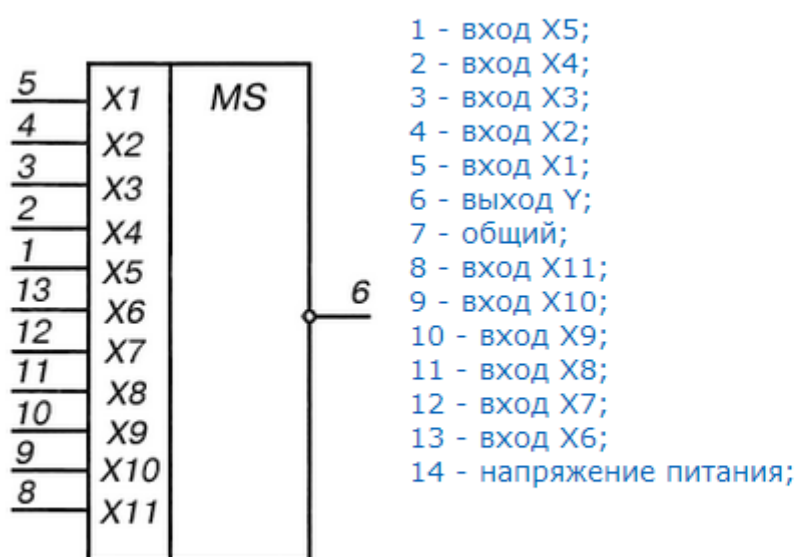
5
4
3
2
1
13
12
11
10
9
8

X1
X2
X3
X4
X5
X6
X7
X8
X9
X10
X11

MS

6

1 - вход X5;
2 - вход X4;
3 - вход X3;
4 - вход X2;
5 - вход X1;
6 - выход Y;
7 - общий;
8 - вход X11;
9 - вход X10;
10 - вход X9;
11 - вход X8;
12 - вход X7;
13 - вход X6;
14 - напряжение питания;